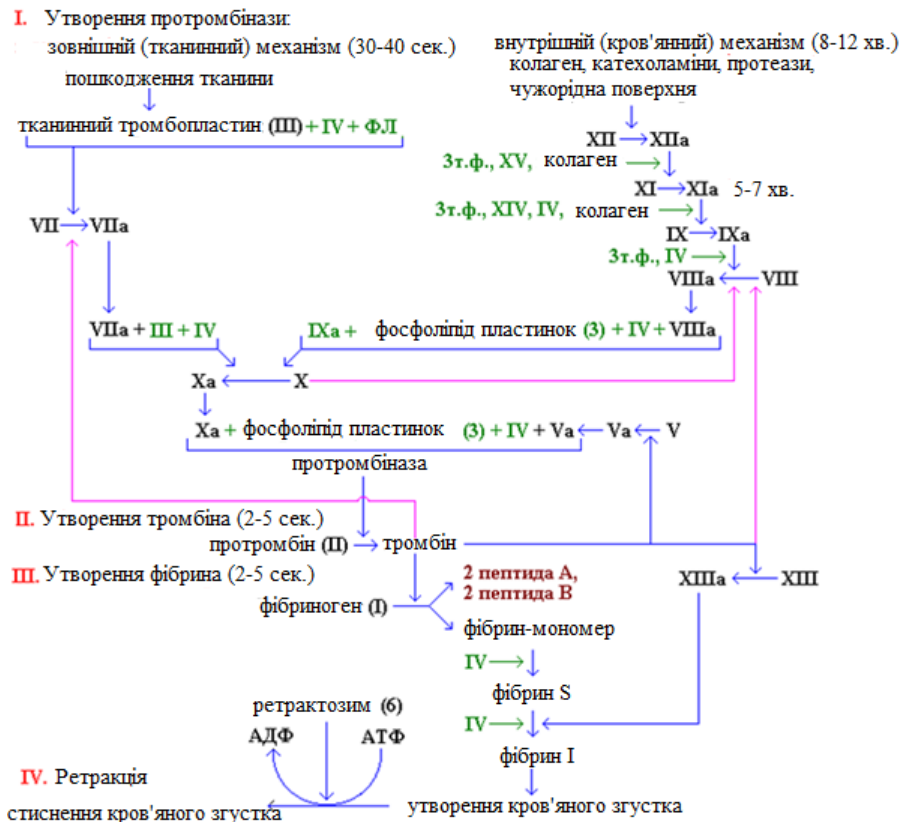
I. Утворення протромбінази:

зовнішній (тканинний) механізм (30-40 сек.)

пошкодження тканини

тканинний тромбопластин (III) + IV + ФЛ

внутрішній (кров'яний) механізм (8-12 хв.)

колаген, катехоламіни, протеази, чужорідна поверхня

XII → XIIa

3т.ф., XV, колаген

XI → XIa 5-7 хв.

3т.ф., XIV, IV, колаген

IX → IXa

3т.ф., IV

VIIIa ← VIII

VII → VIIa

VIIa + III + IV

IXa + фосфоліпід пластинок (3) + IV + VIIIa

Xa ← X

Xa + фосфоліпід пластинок (3) + IV + Va ← Va ← V

протромбіназа

II. Утворення тромбіна (2-5 сек.)

протромбін (II) → тромбін

III. Утворення фібрина (2-5 сек.)

фібриноген (I)

2 пептида А, 2 пептида В

фібрин-мономер

XIIIa ← XIII

IV

фібрин S

ретрактозим (6)

IV

АДФ

АТФ

фібрин I

IV. Ретракція

стиснення кров'яного згустка

утворення кров'яного згустка